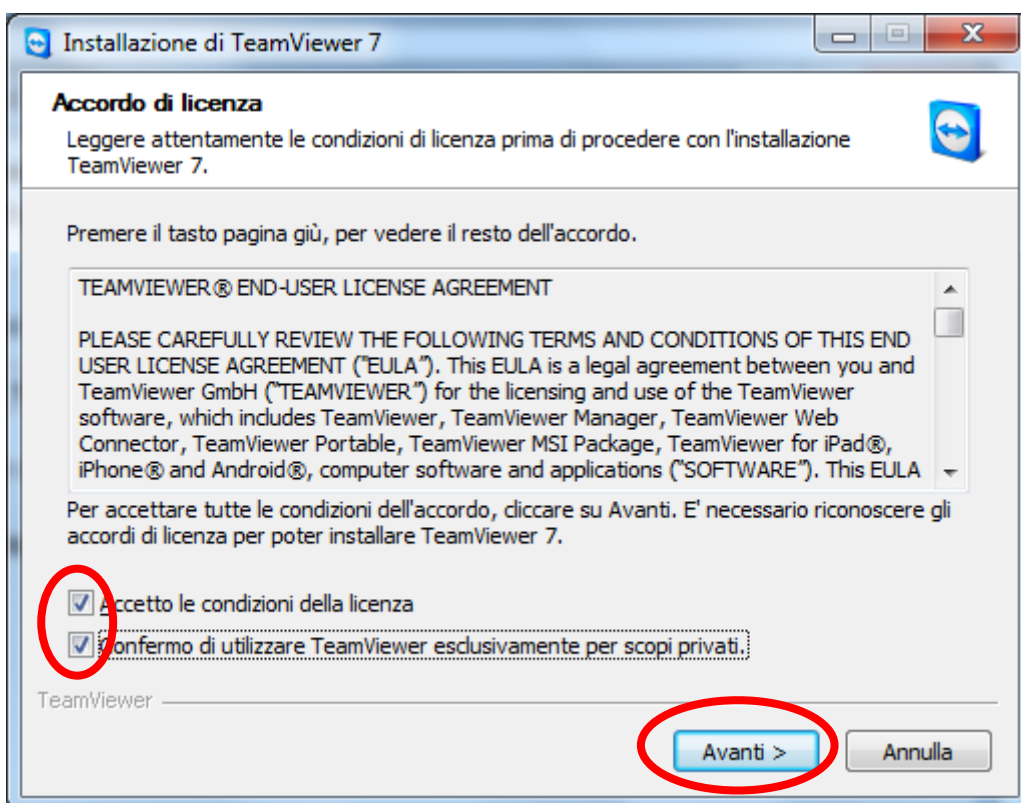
Installazione di TeamViewer 7

Accordo di licenza

Leggere attentamente le condizioni di licenza prima di procedere con l'installazione TeamViewer 7.

Premere il tasto pagina giù, per vedere il resto dell'accordo.

TEAMVIEWER® END-USER LICENSE AGREEMENT

PLEASE CAREFULLY REVIEW THE FOLLOWING TERMS AND CONDITIONS OF THIS END USER LICENSE AGREEMENT ("EULA"). This EULA is a legal agreement between you and TeamViewer GmbH ("TEAMVIEWER") for the licensing and use of the TeamViewer software, which includes TeamViewer, TeamViewer Manager, TeamViewer Web Connector, TeamViewer Portable, TeamViewer MSI Package, TeamViewer for iPad®, iPhone® and Android®, computer software and applications ("SOFTWARE"). This EULA

Per accettare tutte le condizioni dell'accordo, cliccare su Avanti. E' necessario riconoscere gli accordi di licenza per poter installare TeamViewer 7.

Accetto le condizioni della licenza

Confermo di utilizzare TeamViewer esclusivamente per scopi privati.

TeamViewer

Avanti >

Annulla